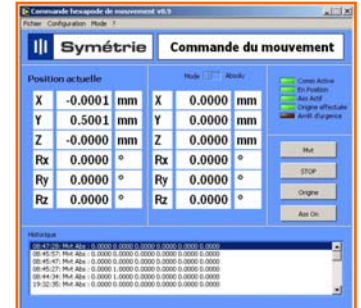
Commande hexapode de mouvement v0.9
Fichier Configuration Mode ?

Symétrie

Commande du mouvement

Position actuelle

Mode Absolu

| X | -0.0001 | mm |
|---|---|---|
| Y | 0.5001 | mm |
| Z | -0.0000 | mm |
| Rx | 0.0000 | ° |
| Ry | 0.0000 | ° |
| Rz | 0.0000 | ° |

| X | 0.0000 | mm |
|---|---|---|
| Y | 0.0000 | mm |
| Z | 0.0000 | mm |
| Rx | 0.0000 | ° |
| Ry | 0.0000 | ° |
| Rz | 0.0000 | ° |

Comm Active
En Position
Asv Actif
Origine effectuée
Arrêt d'urgence

Mvt
STOP
Origine
Asv On

Historique
08:47:28: Mvt Abs : 0.0000 0.0000 0.0000 0.0000 0.0000 0.0000
08:45:57: Mvt Abs : 0.0000 0.0000 0.0000 0.0000 0.0000 0.0000
08:45:47: Mvt Abs : 0.0000 0.0000 0.0000 0.0000 0.0000 0.0000
08:45:27: Mvt Abs : 0.0000 1.0000 0.0000 0.0000 0.0000 0.0000
08:44:34: Mvt Abs : 0.0000 1.0000 0.0000 0.0000 0.0000 0.0000
19:32:35: Mvt Abs : 0.0000 0.0000 0.0000 0.0000 0.0000 0.0000